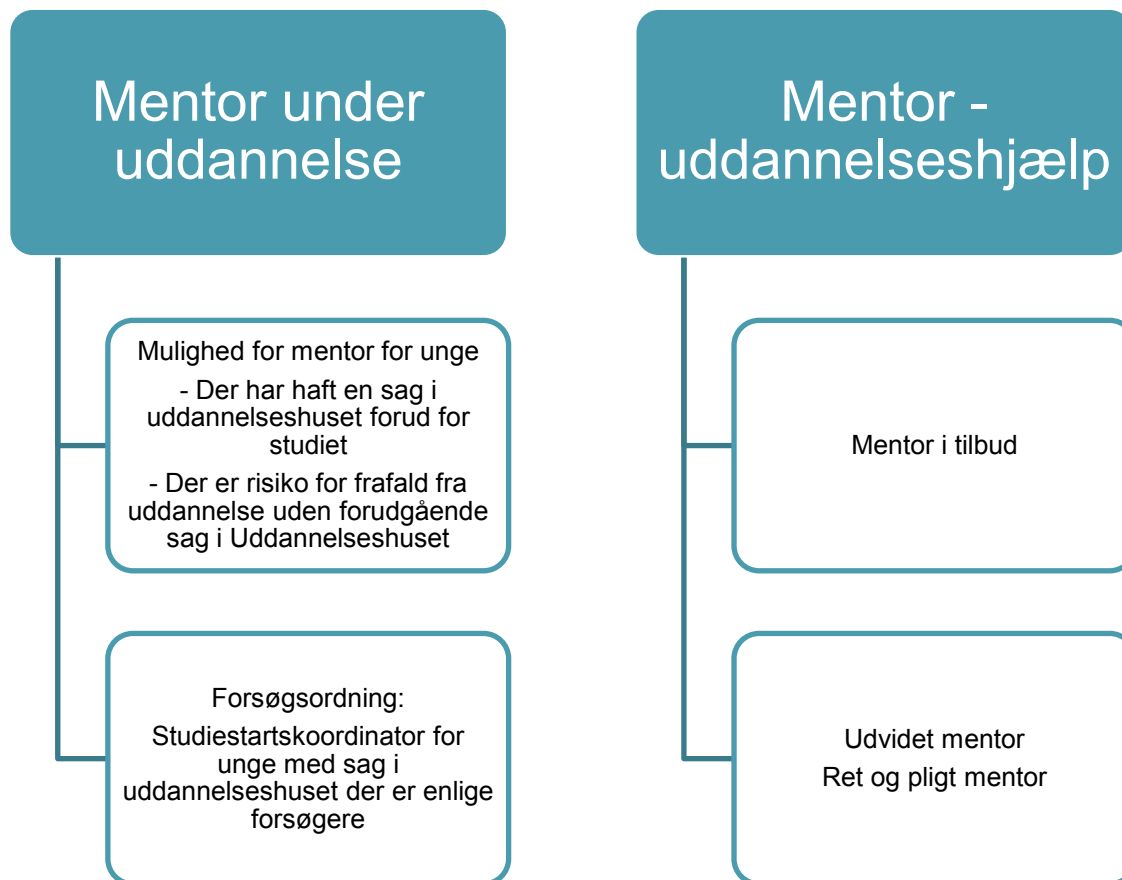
Mentor under uddannelse

Mulighed for mentor for unge

- Der har haft en sag i uddannelseshuset forud for studiet

- Der er risiko for frafald fra uddannelse uden forudgående sag i Uddannelseshuset

Forsøgsordning:

Studiestartskoordinator for unge med sag i uddannelseshuset der er enlige forsøgere

Mentor - uddannelseshjælp

Mentor i tilbud

Udvidet mentor

Ret og pligt mentor